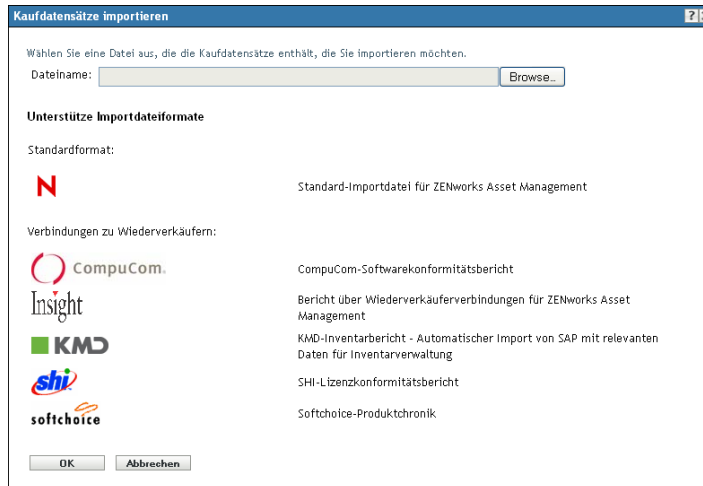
Kaufdatensätze importieren

?

Wählen Sie eine Datei aus, die die Kaufdatensätze enthält, die Sie importieren möchten.

Dateiname: Browse...

Unterstütze Importdateiformate

Standardformat:

N Standard-Importdatei für ZENworks Asset Management

Verbindungen zu Wiederverkäufern:

CompuCom. CompuCom-Softwarekonformitätsbericht

Insight Bericht über Wiederverkäuferverbindungen für ZENworks Asset Management

KMD KMD-Inventarbericht - Automatischer Import von SAP mit relevanten Daten für Inventarverwaltung

shi SHI-Lizenzkonformitätsbericht

softchoice Softchoice-Produktchronik

OK Abbrechen